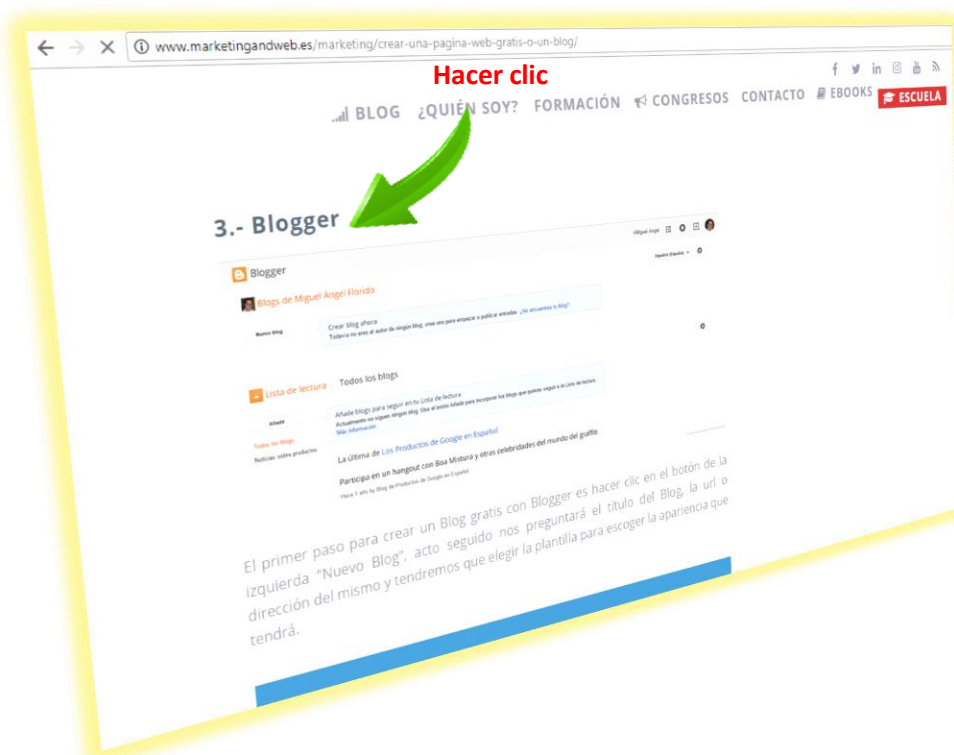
www.marketingandweb.es/marketing/crear-una-pagina-web-gratis-o-un-blog/

Hacer clic

BLOG ¿QUIÉN SOY? FORMACIÓN CONGRESOS CONTACTO EBOOKS ESCUELA

3.- Blogger

Miguel Ángel

Blogger

Blogs de Miguel Ángel Florido

Nuevo blog

Crear blog ahora
Todavía no eres el autor de ningún blog. crea uno para empezar a publicar entradas. ¿No encuentras tu blog?

Lista de lectura

Todos los blogs

Añadir

Añade blogs para seguir en tu Lista de lectura
Actualmente no sigues ningún blog. Usa el botón Añadir para incorporar los blogs que quieras seguir a tu Lista de lectura.
Más información

Todos los blogs
Noticias sobre productos

La Última de Los Productos de Google en Español

Participa en un hangout con Boa Mistura y otras celebridades del mundo del graffiti
Hace 1 año by Blog de Productos de Google en Español

El primer paso para crear un Blog gratis con Blogger es hacer clic en el botón de la izquierda "Nuevo Blog", acto seguido nos preguntará el título del Blog, la url o dirección del mismo y tendremos que elegir la plantilla para escoger la apariencia que tendrá.